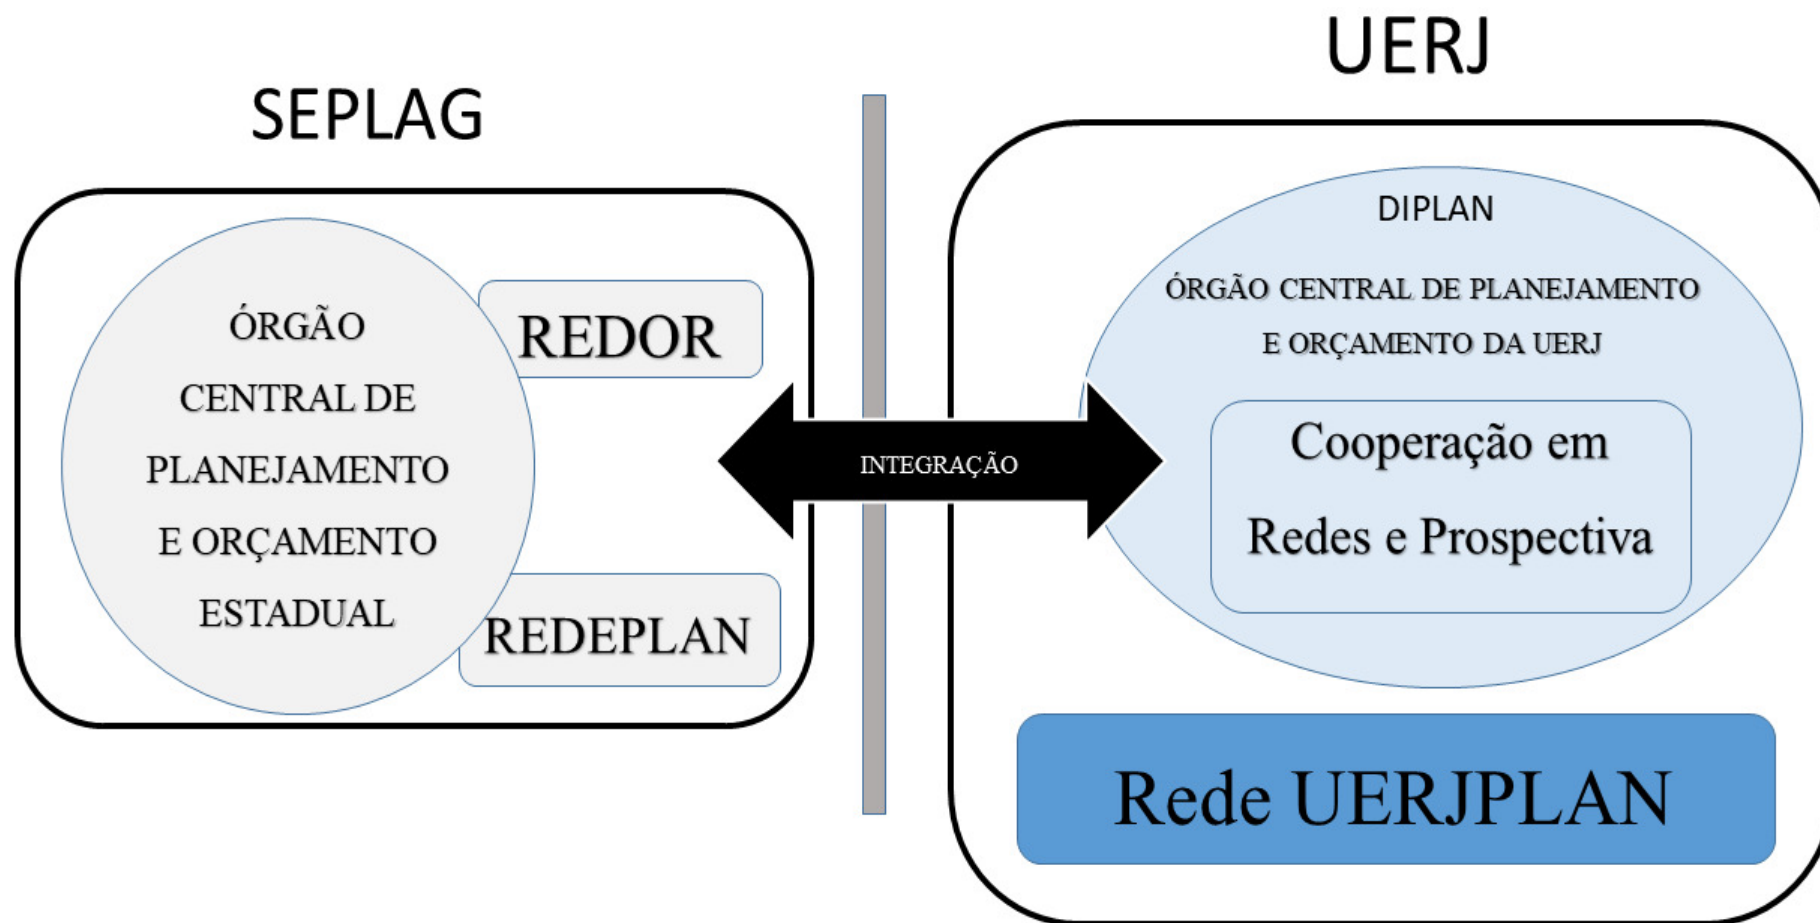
UERJ

SEPLAG

ÓRGÃO CENTRAL DE PLANEJAMENTO E ORÇAMENTO ESTADUAL

REDOR

REDEPLAN

INTEGRAÇÃO

DIPLAN

ÓRGÃO CENTRAL DE PLANEJAMENTO E ORÇAMENTO DA UERJ

Cooperação em Redes e Prospectiva

Rede UERJPLAN